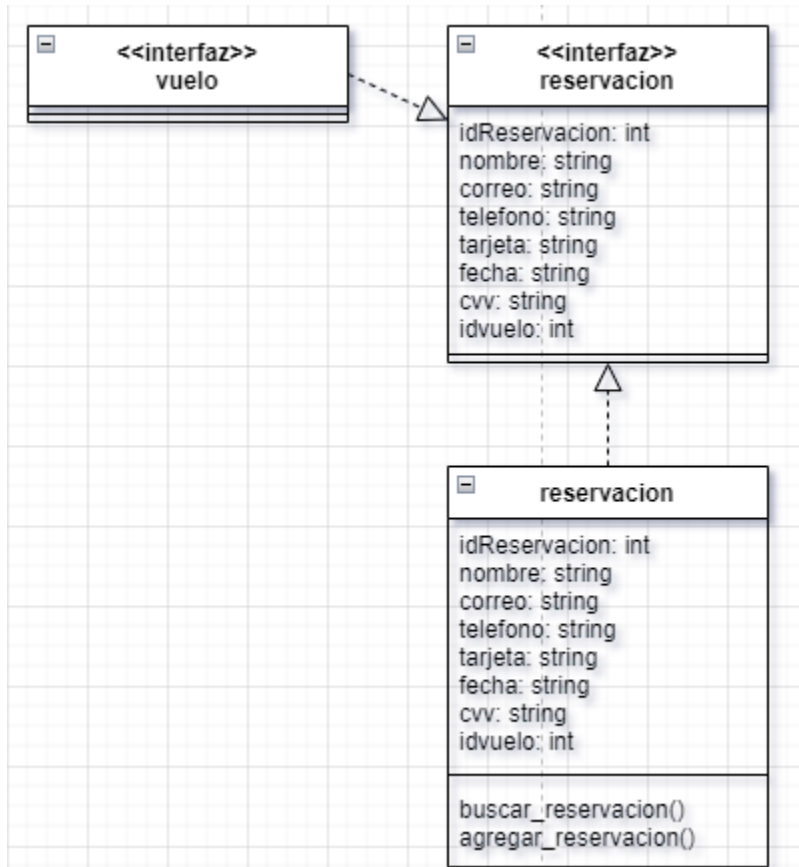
<<interfaz>>
vuelo

<<interfaz>>
reservacion

idReservacion: int
nombre: string
correo: string
telefono: string
tarjeta: string
fecha: string
cvv: string
idvuelo: int

reservacion

idReservacion: int
nombre: string
correo: string
telefono: string
tarjeta: string
fecha: string
cvv: string
idvuelo: int

buscar_reservacion()
agregar_reservacion()